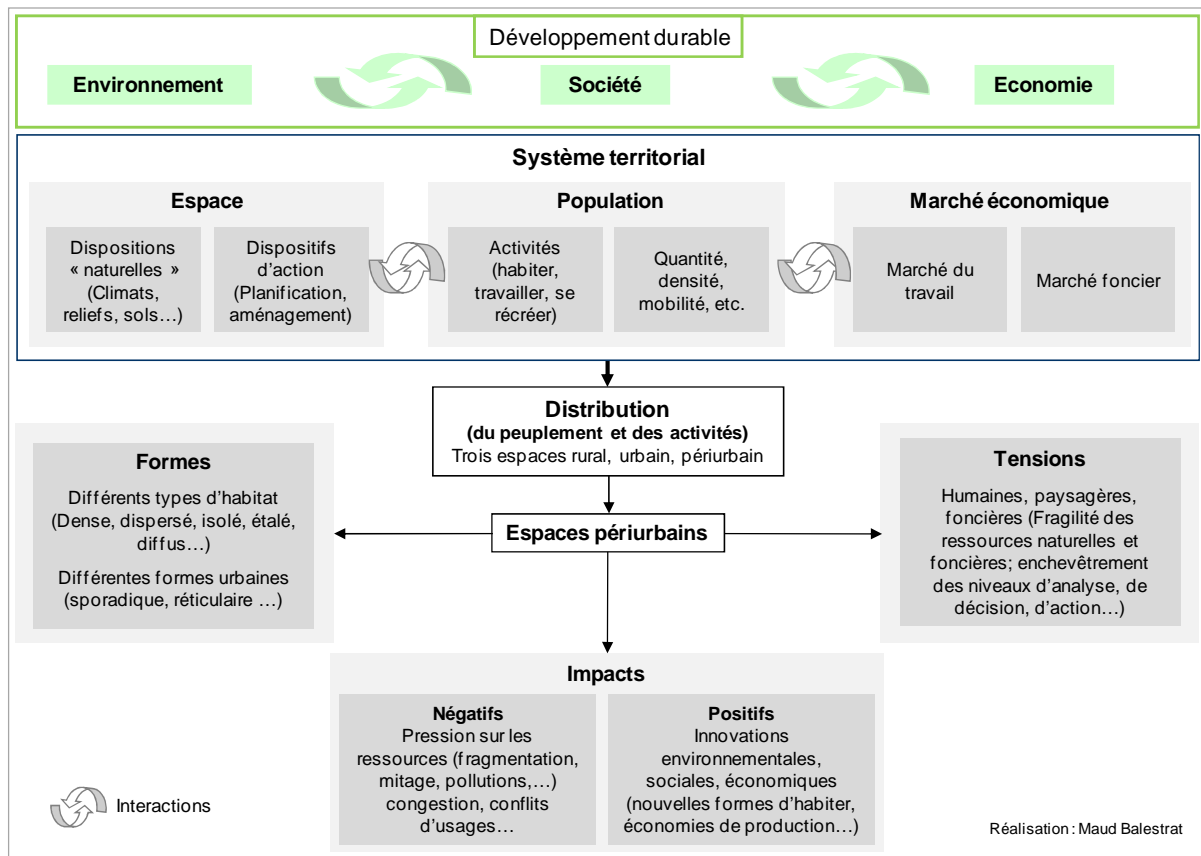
Développement durable

Environnement

Société

Economie

Système territorial

Espace

Dispositions « naturelles » (Climats, reliefs, sols…)

Dispositifs d'action (Planification, aménagement)

Population

Activités (habiter, travailler, se récréer)

Quantité, densité, mobilité, etc.

Marché économique

Marché du travail

Marché foncier

Distribution
(du peuplement et des activités)
Trois espaces rural, urbain, périurbain

Formes

Différents types d'habitat (Dense, dispersé, isolé, étalé, diffus…)

Différentes formes urbaines (sporadique, réticulaire …)

Espaces périurbains

Tensions

Humaines, paysagères, foncières (Fragilité des ressources naturelles et foncières; enchevêtrement des niveaux d'analyse, de décision, d'action…)

Impacts

Négatifs
Pression sur les ressources (fragmentation, mitage, pollutions,…) congestion, conflits d'usages…

Positifs
Innovations environnementales, sociales, économiques (nouvelles formes d'habiter, économies de production…)

Interactions

Réalisation : Maud Balestrat